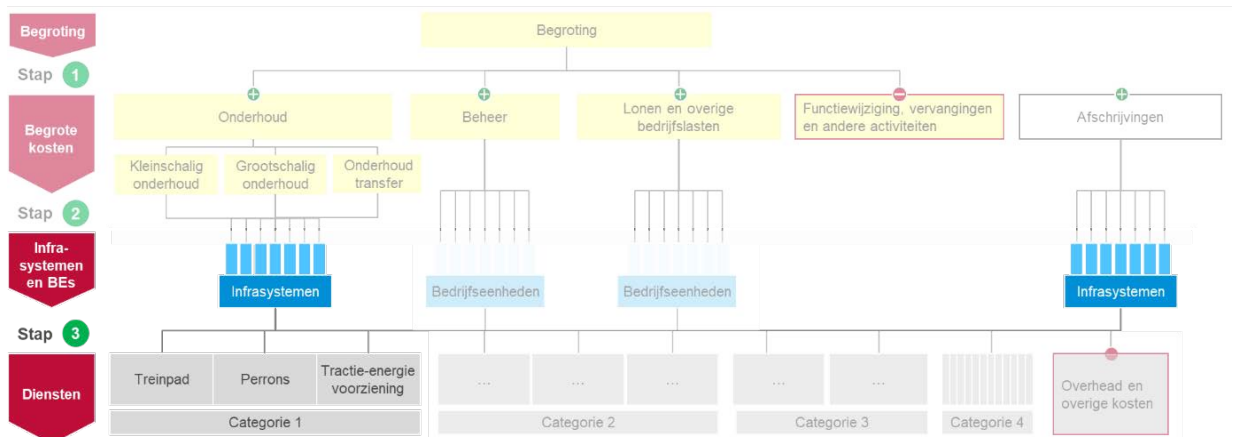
Begroting

Stap 1

Begrote kosten

Stap 2

Infra-systemen en BEs

Stap 3

Diensten

Begroting

Onderhoud

Beheer

Lonen en overige bedrijfslasten

Functiewijziging, vervangingen en andere activiteiten

Afschrijvingen

Kleinschalig onderhoud

Grootschalig onderhoud

Onderhoud transfer

Infrasystemen

Bedrijfseenheden

Bedrijfseenheden

Infrasystemen

| Treinpad | Perrons | Tractie-energie voorziening |
|---|---|---|

Categorie 1

... ... ...

Categorie 2

... ...

Categorie 3

Categorie 4

Overhead en overige kosten